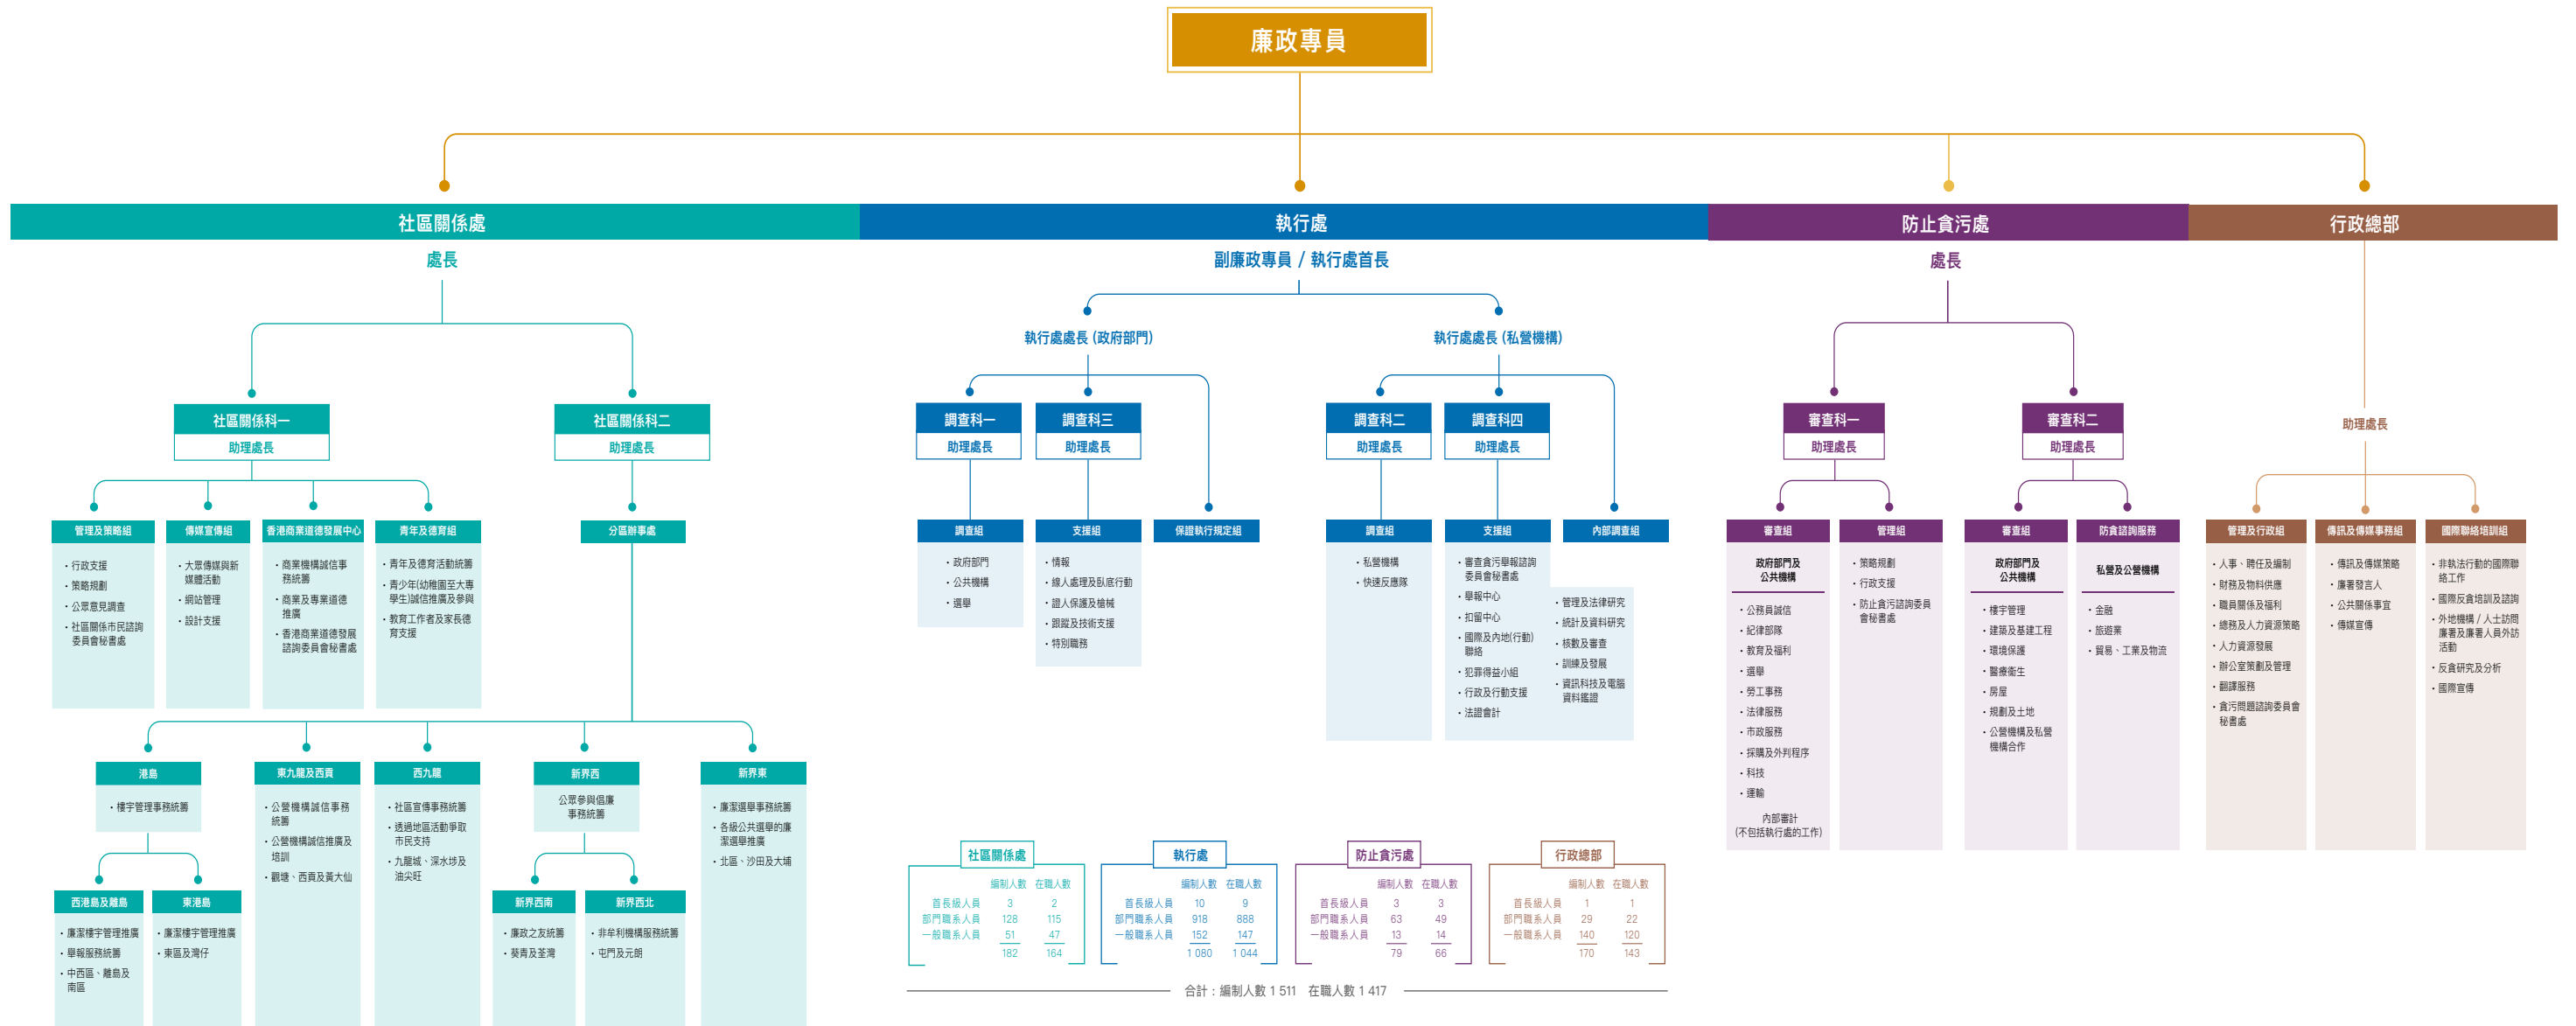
廉政專員

社區關係處
處長

社區關係科一
助理處長

管理及策略組
• 行政支援
• 策略規劃
• 公眾意見調查
• 社區關係市民諮詢委員會秘書處

傳媒宣傳組
• 大眾傳媒與新媒體活動
• 網站管理
• 設計支援

香港商業道德發展中心
• 商業機構誠信事務統籌
• 商業及專業道德推廣
• 香港商業道德發展諮詢委員會秘書處

青年及德育組
• 青年及德育活動統籌
• 青少年(幼稚園至大專學生)誠信推廣及參與
• 教育工作者及家長德育支援

社區關係科二
助理處長

分區辦事處

港島
• 樓宇管理事務統籌

西港島及離島
• 廉潔樓宇管理推廣
• 舉報服務統籌
• 中西區、離島及南區

東港島
• 廉潔樓宇管理推廣
• 東區及灣仔

東九龍及西貢
• 公營機構誠信事務統籌
• 公營機構誠信推廣及培訓
• 觀塘、西貢及黃大仙

西九龍
• 社區宣傳事務統籌
• 透過地區活動爭取市民支持
• 九龍城、深水埗及油尖旺

新界西
公眾參與倡廉事務統籌

新界西南
• 廉政之友統籌
• 葵青及荃灣

新界西北
• 非牟利機構服務統籌
• 屯門及元朗

新界東
• 廉潔選舉事務統籌
• 各級公共選舉的廉潔選舉推廣
• 北區、沙田及大埔

執行處
副廉政專員 / 執行處首長

執行處處長 (政府部門)

調查科一
助理處長

調查組
• 政府部門
• 公共機構
• 選舉

調查科三
助理處長

支援組
• 情報
• 線人處理及臥底行動
• 證人保護及槍械
• 跟蹤及技術支援
• 特別職務

保證執行規定組

執行處處長 (私營機構)

調查科二
助理處長

調查組
• 私營機構
• 快速反應隊

調查科四
助理處長

支援組
• 審查貪污舉報諮詢委員會秘書處
• 舉報中心
• 扣留中心
• 國際及內地(行動)聯絡
• 犯罪得益小組
• 行政及行動支援
• 法證會計

內部調查組
• 管理及法律研究
• 統計及資料研究
• 核數及審查
• 訓練及發展
• 資訊科技及電腦資料鑑證

防止貪污處
處長

審查科一
助理處長

審查組
政府部門及公共機構
• 公務員誠信
• 紀律部隊
• 教育及福利
• 選舉
• 勞工事務
• 法律服務
• 市政服務
• 採購及外判程序
• 科技
• 運輸
內部審計
(不包括執行處的工作)

管理組
• 策略規劃
• 行政支援
• 防止貪污諮詢委員會秘書處

審查科二
助理處長

審查組
政府部門及公共機構
• 樓宇管理
• 建築及基建工程
• 環境保護
• 醫療衛生
• 房屋
• 規劃及土地
• 公營機構及私營機構合作

防貪諮詢服務
私營及公營機構
• 金融
• 旅遊業
• 貿易、工業及物流

行政總部
助理處長

管理及行政組
• 人事、聘任及編制
• 財務及物料供應
• 職員關係及福利
• 總務及人力資源策略
• 人力資源發展
• 辦公室策劃及管理
• 翻譯服務
• 貪污問題諮詢委員會秘書處

傳訊及傳媒事務組
• 傳訊及傳媒策略
• 廉署發言人
• 公共關係事宜
• 傳媒宣傳

國際聯絡培訓組
• 非執法行動的國際聯絡工作
• 國際反貪培訓及諮詢
• 外地機構 / 人士訪問廉署及廉署人員外訪活動
• 反貪研究及分析
• 國際宣傳

社區關係處
| | 編制人數 | 在職人數 |
|---|---|---|
| 首長級人員 | 3 | 2 |
| 部門職系人員 | 128 | 115 |
| 一般職系人員 | 51 | 47 |
| | 182 | 164 |

執行處
| | 編制人數 | 在職人數 |
|---|---|---|
| 首長級人員 | 10 | 9 |
| 部門職系人員 | 918 | 888 |
| 一般職系人員 | 152 | 147 |
| | 1 080 | 1 044 |

防止貪污處
| | 編制人數 | 在職人數 |
|---|---|---|
| 首長級人員 | 3 | 3 |
| 部門職系人員 | 63 | 49 |
| 一般職系人員 | 13 | 14 |
| | 79 | 66 |

行政總部
| | 編制人數 | 在職人數 |
|---|---|---|
| 首長級人員 | 1 | 1 |
| 部門職系人員 | 29 | 22 |
| 一般職系人員 | 140 | 120 |
| | 170 | 143 |

合計：編制人數 1 511 在職人數 1 417